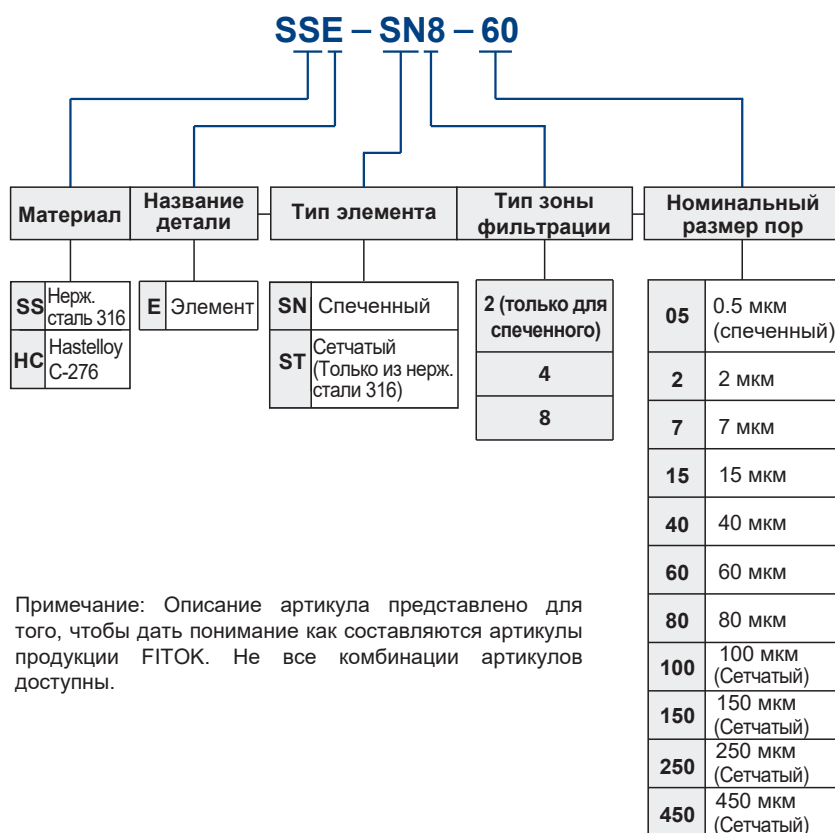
SSE – SN8 – 60

Материал | Название детали | Тип элемента | Тип зоны фильтрации | Номинальный размер пор

| SS | Нерж. сталь 316 |
|---|---|
| HC | Hastelloy C-276 |

| E | Элемент |
|---|---|

| SN | Спеченный |
|---|---|
| ST | Сетчатый (Только из нерж. стали 316) |

| 2 (только для спеченного) |
|---|
| 4 |
| 8 |

| 05 | 0.5 мкм (спеченный) |
|---|---|
| 2 | 2 мкм |
| 7 | 7 мкм |
| 15 | 15 мкм |
| 40 | 40 мкм |
| 60 | 60 мкм |
| 80 | 80 мкм |
| 100 | 100 мкм (Сетчатый) |
| 150 | 150 мкм (Сетчатый) |
| 250 | 250 мкм (Сетчатый) |
| 450 | 450 мкм (Сетчатый) |

Примечание: Описание артикула представлено для того, чтобы дать понимание как составляются артикулы продукции FITOK. Не все комбинации артикулов доступны.